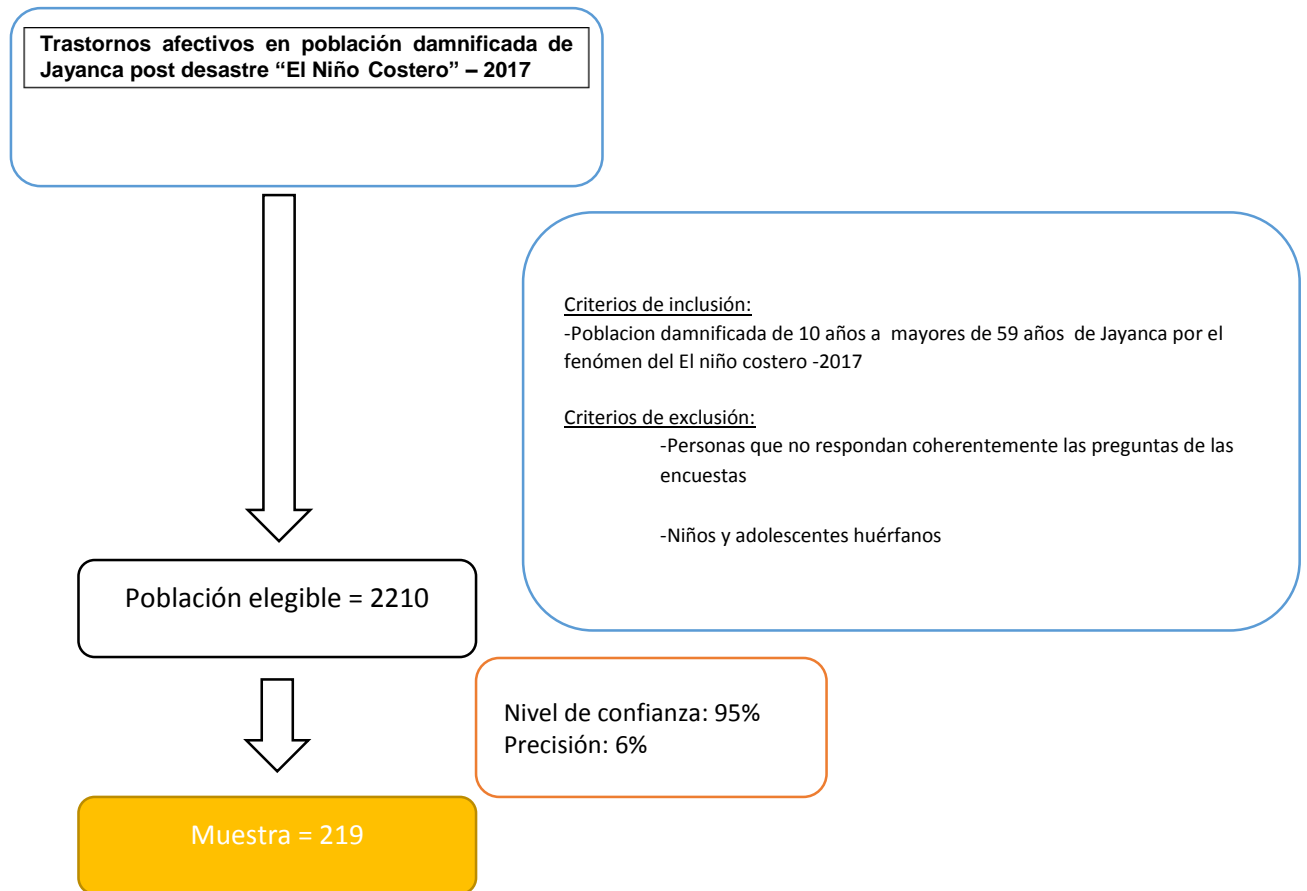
Trastornos afectivos en población damnificada de Jayanca post desastre "El Niño Costero" – 2017

Criterios de inclusión:
-Poblacion damnificada de 10 años a mayores de 59 años de Jayanca por el fenómen del El niño costero -2017

Criterios de exclusión:
-Personas que no respondan coherentemente las preguntas de las encuestas

-Niños y adolescentes huérfanos

Población elegible = 2210

Nivel de confianza: 95%
Precisión: 6%

Muestra = 219